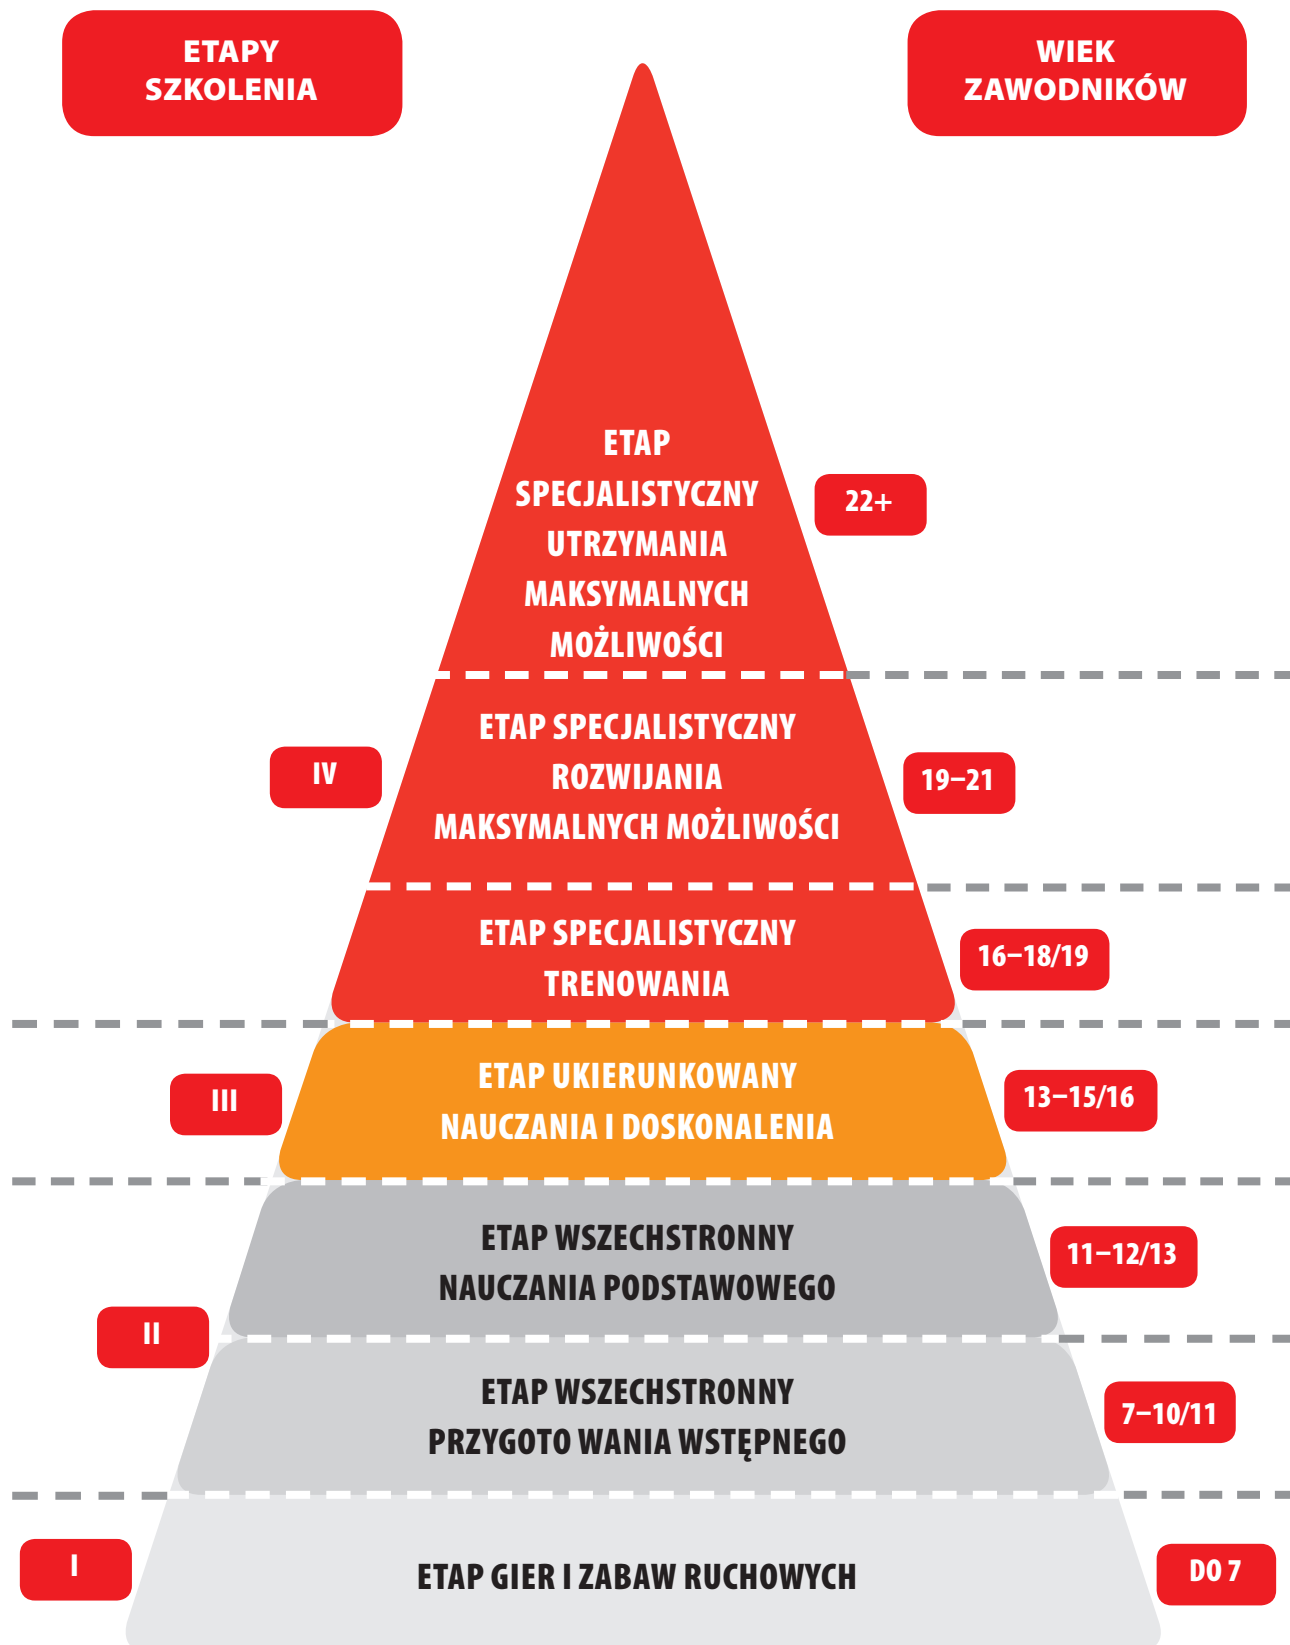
ETAPY SZKOLENIA

WIEK ZAWODNIKÓW

ETAP SPECJALISTYCZNY UTRZYMANIA MAKSYMALNYCH MOŻLIWOŚCI

22+

IV

ETAP SPECJALISTYCZNY ROZWIJANIA MAKSYMALNYCH MOŻLIWOŚCI

19–21

ETAP SPECJALISTYCZNY TRENOWANIA

16–18/19

III

ETAP UKIERUNKOWANY NAUCZANIA I DOSKONALENIA

13–15/16

ETAP WSZECHSTRONNY NAUCZANIA PODSTAWOWEGO

11–12/13

II

ETAP WSZECHSTRONNY PRZYGOTO WANIA WSTĘPNEGO

7–10/11

I

ETAP GIER I ZABAW RUCHOWYCH

DO 7